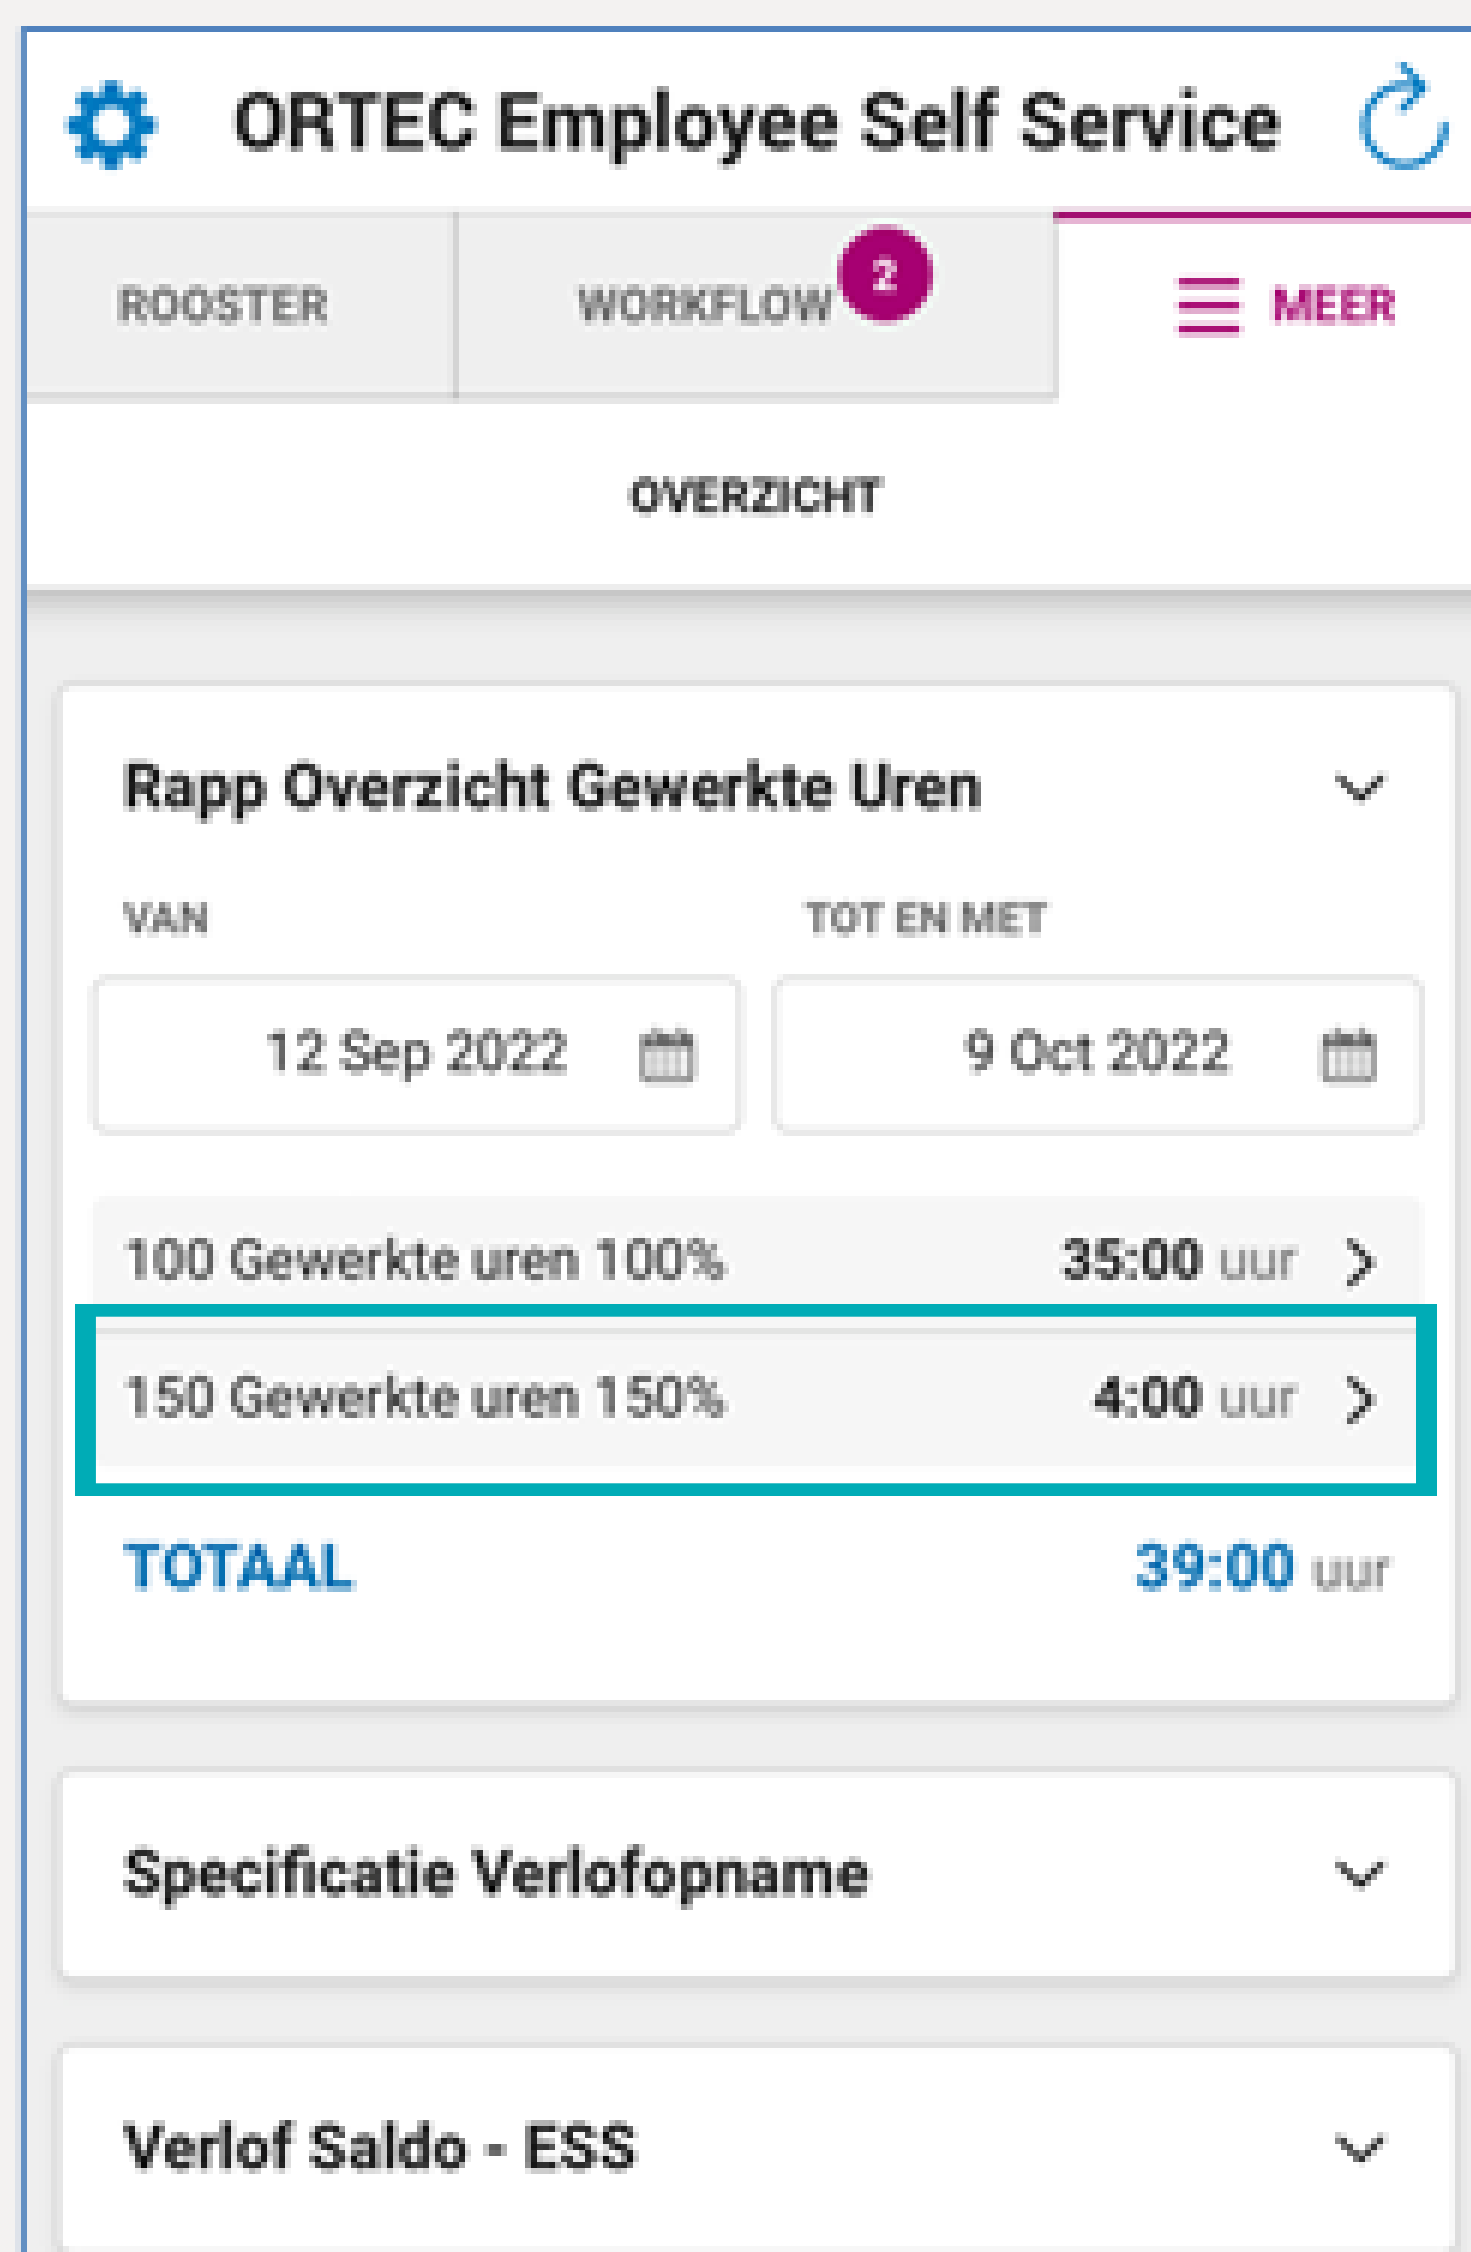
ORTEC Employee Self Service

ROOSTER

WORKFLOW 2

MEER

OVERZICHT

Rapp Overzicht Gewerkte Uren

VAN

TOT EN MET

12 Sep 2022

9 Oct 2022

100 Gewerkte uren 100% 35:00 uur

150 Gewerkte uren 150% 4:00 uur

TOTAAL 39:00 uur

Specificatie Verlofopname

Verlof Saldo - ESS